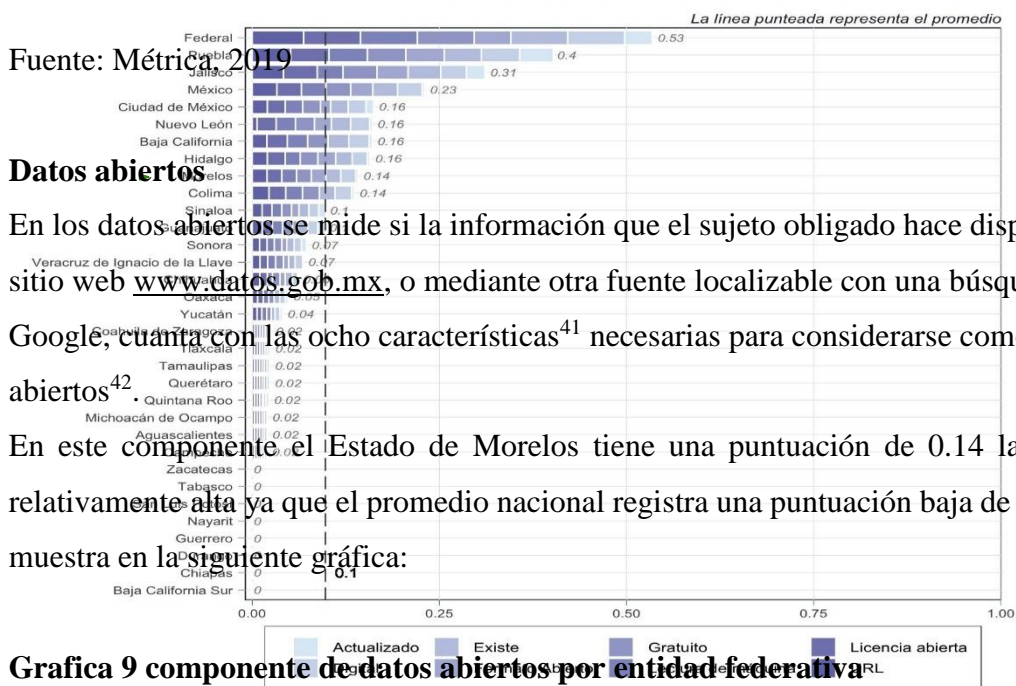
La línea punteada representa el promedio

Federal 0.53
Puebla 0.4
Jalisco 0.31
México 0.23
Ciudad de México 0.16
Nuevo León 0.16
Baja California 0.16
Hidalgo 0.16
Morelos 0.14
Colima 0.14
Sinaloa 0.1
Sonora 0.07
Veracruz de Ignacio de la Llave 0.07
Oaxaca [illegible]
Yucatán 0.04
Coahuila de Zaragoza 0.02
Tlaxcala 0.02
Tamaulipas 0.02
Querétaro 0.02
Quintana Roo 0.02
Michoacán de Ocampo 0.02
Aguascalientes 0.02
Zacatecas 0
Tabasco 0
San Luis Potosí 0
Nayarit 0
Guerrero 0
Durango 0
Chiapas 0
Baja California Sur 0

0.1

0.00 0.25 0.50 0.75 1.00

Actualizado Existe Gratuito Licencia abierta
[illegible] URL

Fuente: Métrica, 2019

Datos abiertos

En los datos abiertos se mide si la información que el sujeto obligado hace disp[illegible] sitio web www.datos.gob.mx, o mediante otra fuente localizable con una búsqu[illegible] Google, cuanta con las ocho características$^{41}$ necesarias para considerarse com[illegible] abiertos$^{42}$.

En este componente el Estado de Morelos tiene una puntuación de 0.14 la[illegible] relativamente alta ya que el promedio nacional registra una puntuación baja de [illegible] muestra en la siguiente gráfica:

Grafica 9 componente de datos abiertos por entidad federativa